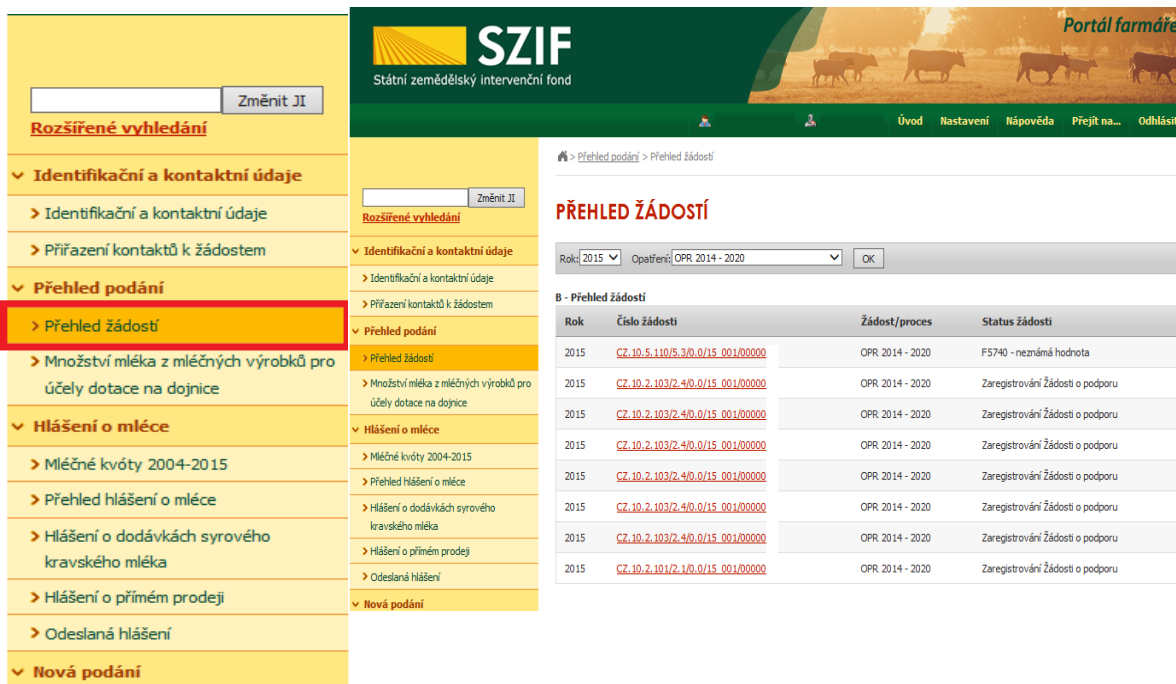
Změnit JI
Rozšířené vyhledání

Identifikační a kontaktní údaje
> Identifikační a kontaktní údaje
> Přiřazení kontaktů k žádostem
Přehled podání
> Přehled žádostí
> Množství mléka z mléčných výrobků pro účely dotace na dojnice
Hlášení o mléce
> Mléčné kvóty 2004-2015
> Přehled hlášení o mléce
> Hlášení o dodávkách syrového kravského mléka
> Hlášení o přímém prodeji
> Odeslaná hlášení
Nová podání

SZIF
Státní zemědělský intervenční fond
Portál farmáře

Úvod Nastavení Nápověda Přejít na... Odhlásit

Změnit JI
Rozšířené vyhledání
Identifikační a kontaktní údaje
> Identifikační a kontaktní údaje
> Přiřazení kontaktů k žádostem
Přehled podání
> Přehled žádostí
> Množství mléka z mléčných výrobků pro účely dotace na dojnice
Hlášení o mléce
> Mléčné kvóty 2004-2015
> Přehled hlášení o mléce
> Hlášení o dodávkách syrového kravského mléka
> Hlášení o přímém prodeji
> Odeslaná hlášení
Nová podání

> Přehled podání > Přehled žádostí

PŘEHLED ŽÁDOSTÍ

Rok: 2015 Opatření: OPR 2014 - 2020 OK

B - Přehled žádostí

| Rok | Číslo žádosti | Žádost/proces | Status žádosti |
|---|---|---|---|
| 2015 | CZ.10.5.110/5.3/0.0/15_001/00000 | OPR 2014 - 2020 | F5740 - neznámá hodnota |
| 2015 | CZ.10.2.103/2.4/0.0/15_001/00000 | OPR 2014 - 2020 | Zaregistrování Žádosti o podporu |
| 2015 | CZ.10.2.103/2.4/0.0/15_001/00000 | OPR 2014 - 2020 | Zaregistrování Žádosti o podporu |
| 2015 | CZ.10.2.103/2.4/0.0/15_001/00000 | OPR 2014 - 2020 | Zaregistrování Žádosti o podporu |
| 2015 | CZ.10.2.103/2.4/0.0/15_001/00000 | OPR 2014 - 2020 | Zaregistrování Žádosti o podporu |
| 2015 | CZ.10.2.103/2.4/0.0/15_001/00000 | OPR 2014 - 2020 | Zaregistrování Žádosti o podporu |
| 2015 | CZ.10.2.103/2.4/0.0/15_001/00000 | OPR 2014 - 2020 | Zaregistrování Žádosti o podporu |
| 2015 | CZ.10.2.101/2.1/0.0/15_001/00000 | OPR 2014 - 2020 | Zaregistrování Žádosti o podporu |